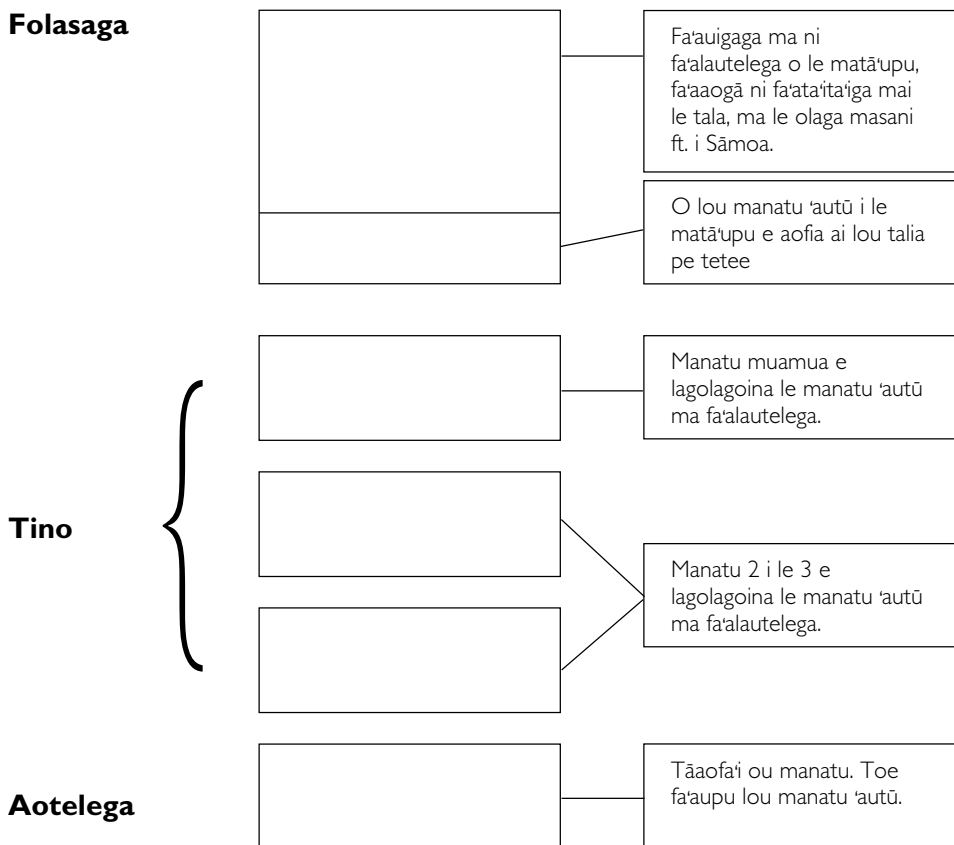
Folasaga

Faʻauigaga ma ni faʻalautelega o le matāʻupu, faʻaaogā ni faʻataʻitaʻiga mai le tala, ma le olaga masani ft. i Sāmoa.

O lou manatu ʻautū i le matāʻupu e aofia ai lou talia pe tetee

Manatu muamua e lagolagoina le manatu ʻautū ma faʻalautelega.

Tino

Manatu 2 i le 3 e lagolagoina le manatu ʻautū ma faʻalautelega.

Tāaofaʻi ou manatu. Toe faʻaupu lou manatu ʻautū.

Aotelega